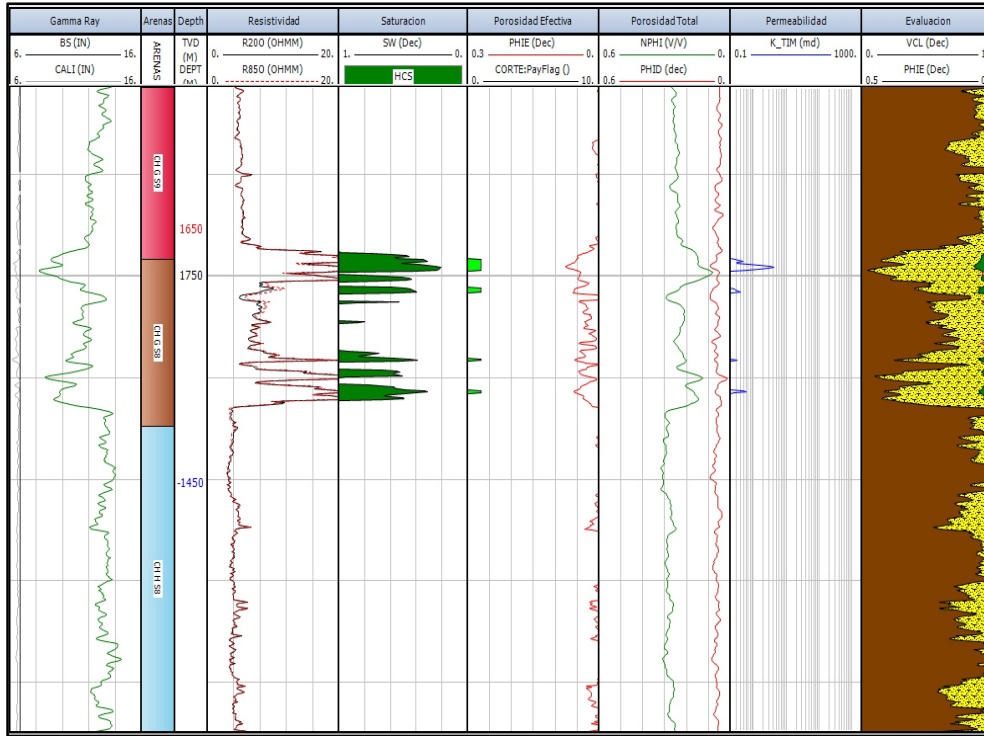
| Gamma Ray | Arenas | Depth | Resistividad | Saturacion | Porosidad Efectiva | Porosidad Total | Permeabilidad | Evaluacion |
|---|---|---|---|---|---|---|---|---|
| 6. BS (IN) 16. | ARENAS | TVD (M) | 0. R200 (OHMM) 20. | 1. SW (Dec) 0. | 0.3 PHIE (Dec) 0. | 0.6 NPHI (V/V) 0. | 0.1 K_TIM (md) 1000. | 0. VCL (Dec) 1 |
| 6. CALI (IN) 16. | | DEPT (M) | 0. R850 (OHMM) 20. | HCS | 0. CORTE:PayFlag () 10. | 0.6 PHID (dec) 0. | | 0.5 PHIE (Dec) 0 |

CH G S9

1650

1750

CH G S8

-1450

CH H S8